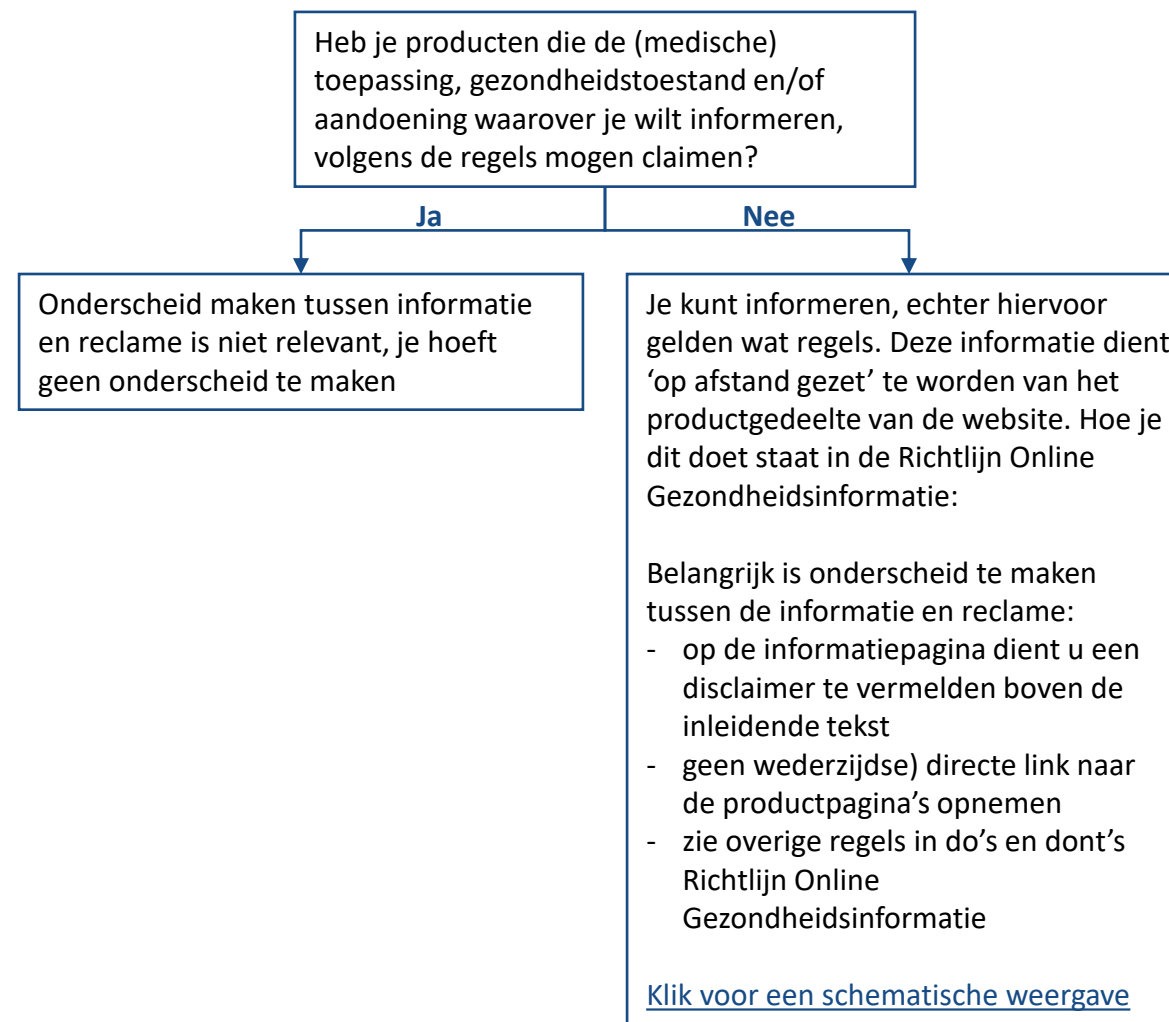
Heb je producten die de (medische) toepassing, gezondheidstoestand en/of aandoening waarover je wilt informeren, volgens de regels mogen claimen?

Ja

Nee

Onderscheid maken tussen informatie en reclame is niet relevant, je hoeft geen onderscheid te maken

Je kunt informeren, echter hiervoor gelden wat regels. Deze informatie dient 'op afstand gezet' te worden van het productgedeelte van de website. Hoe je dit doet staat in de Richtlijn Online Gezondheidsinformatie:

Belangrijk is onderscheid te maken tussen de informatie en reclame:
- op de informatiepagina dient u een disclaimer te vermelden boven de inleidende tekst
- geen wederzijdse) directe link naar de productpagina's opnemen
- zie overige regels in do's en dont's Richtlijn Online Gezondheidsinformatie

Klik voor een schematische weergave